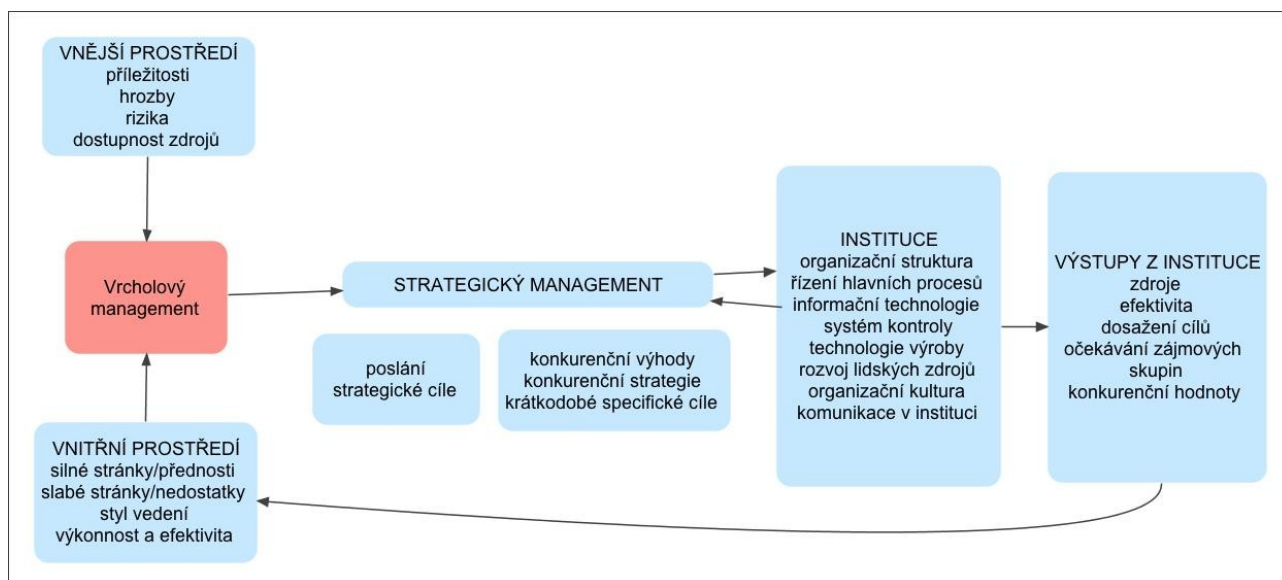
VNĚJŠÍ PROSTŘEDÍ
příležitosti
hrozby
rizika
dostupnost zdrojů

Vrcholový management

STRATEGICKÝ MANAGEMENT

poslání
strategické cíle

konkurenční výhody
konkurenční strategie
krátkodobé specifické cíle

INSTITUCE
organizační struktura
řízení hlavních procesů
informační technologie
systém kontroly
technologie výroby
rozvoj lidských zdrojů
organizační kultura
komunikace v instituci

VÝSTUPY Z INSTITUCE
zdroje
efektivita
dosažení cílů
očekávání zájmových skupin
konkurenční hodnoty

VNITŘNÍ PROSTŘEDÍ
silné stránky/přednosti
slabé stránky/nedostatky
styl vedení
výkonnost a efektivita